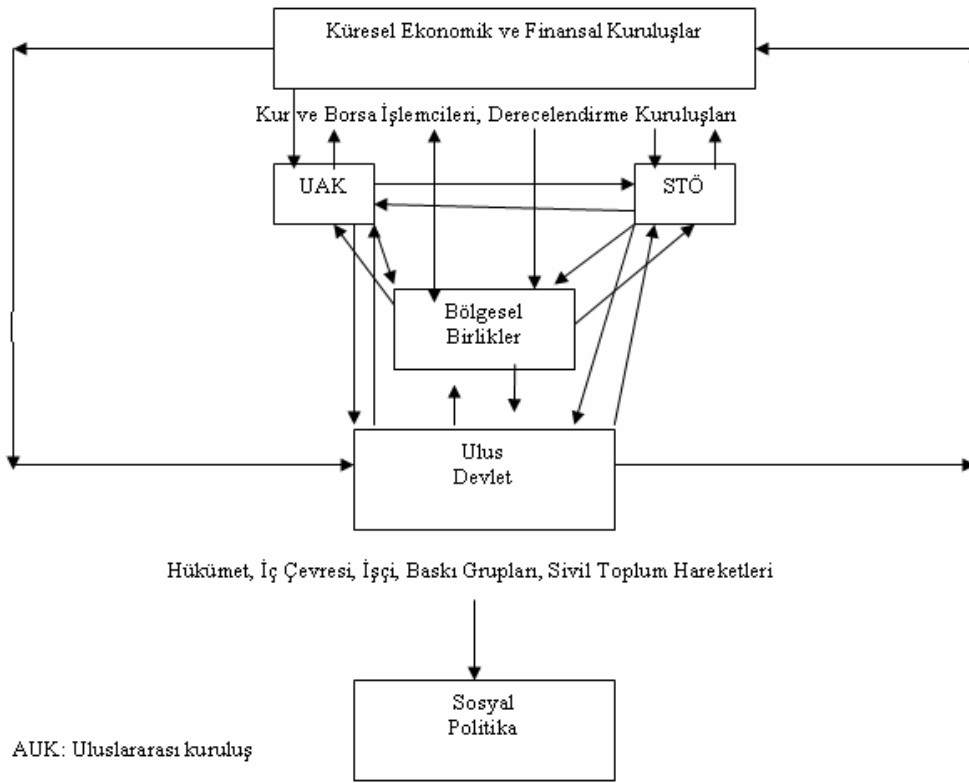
Küresel Ekonomik ve Finansal Kuruluşlar

Kur ve Borsa İşlemcileri, Derecelendirme Kuruluşları

UAK

STÖ

Bölgesel Birlikler

Ulus Devlet

Hükümet, İç Çevresi, İşçi, Baskı Grupları, Sivil Toplum Hareketleri

Sosyal Politika

AUK: Uluslararası kuruluş